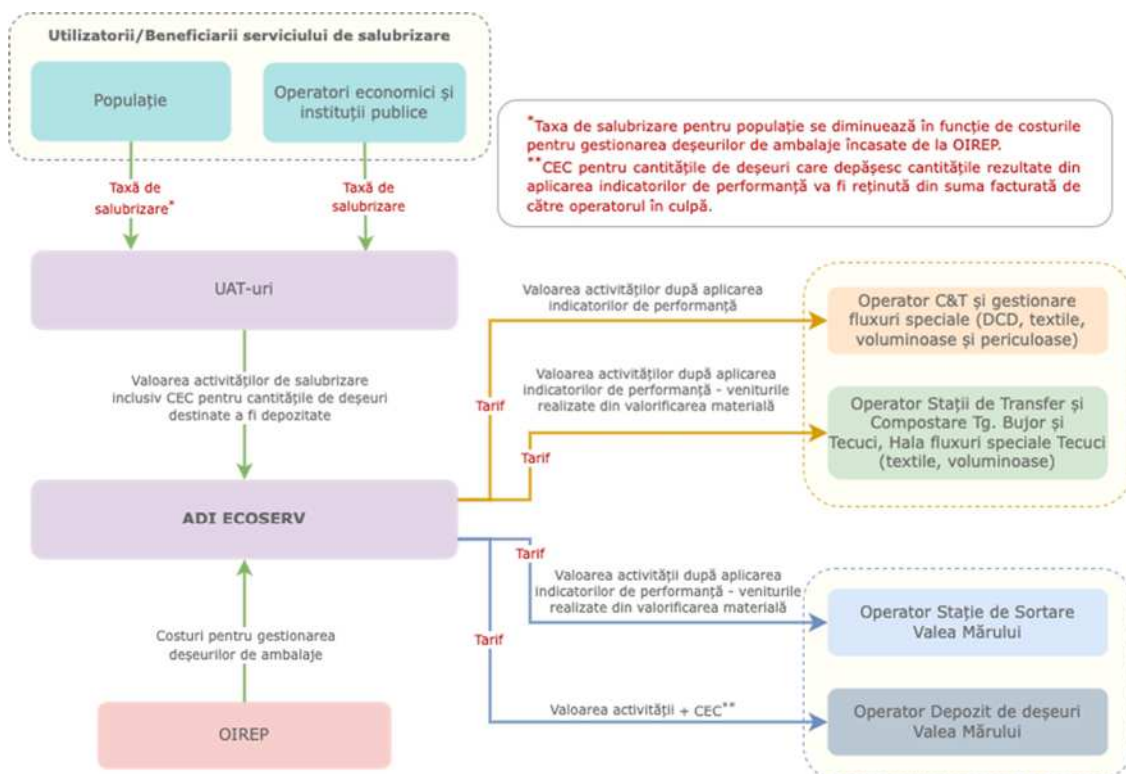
Utilizatorii/Beneficiarii serviciului de salubrizare

Populație

Operatori economici și instituții publice

*Taxa de salubrizare pentru populație se diminuează în funcție de costurile pentru gestionarea deșeurilor de ambalaje încasate de la OIREP.
**CEC pentru cantitățile de deșeuri care depășesc cantitățile rezultate din aplicarea indicatorilor de performanță va fi reținută din suma facturată de către operatorul în culpă.

Taxă de salubrizare*

Taxă de salubrizare

UAT-uri

Valoarea activităților după aplicarea indicatorilor de performanță

Operator C&T și gestionare fluxuri speciale (DCD, textile, voluminoase și periculoase)

Valoarea activităților de salubrizare inclusiv CEC pentru cantitățile de deșeuri destinate a fi depozitate

Valoarea activităților după aplicarea indicatorilor de performanță - veniturile realizate din valorificarea materială

Tarif

Tarif

Operator Stații de Transfer și Compostare Tg. Bujor și Tecuci, Hala fluxuri speciale Tecuci (textile, voluminoase)

ADI ECOSERV

Tarif

Valoarea activității după aplicarea indicatorilor de performanță - veniturile realizate din valorificarea materială

Operator Stație de Sortare Valea Mărului

Costuri pentru gestionarea deșeurilor de ambalaje

Tarif

Valoarea activității + CEC**

Operator Depozit de deșeuri Valea Mărului

OIREP